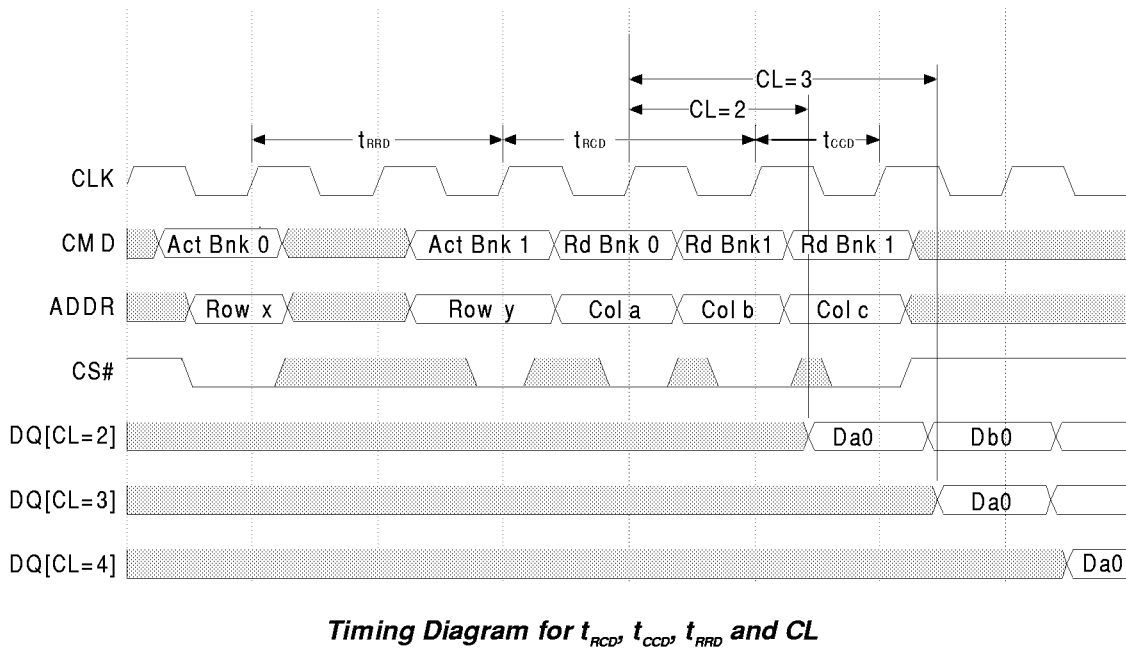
CL=3

CL=2

$t_{RRD}$ $t_{RCD}$ $t_{CCD}$

CLK

CMD Act Bnk 0 Act Bnk 1 Rd Bnk 0 Rd Bnk1 Rd Bnk 1

ADDR Row x Row y Col a Col b Col c

CS#

DQ[CL=2] Da0 Db0

DQ[CL=3] Da0

DQ[CL=4] Da0

Timing Diagram for $t_{RCD}$, $t_{CCD}$, $t_{RRD}$ and CL